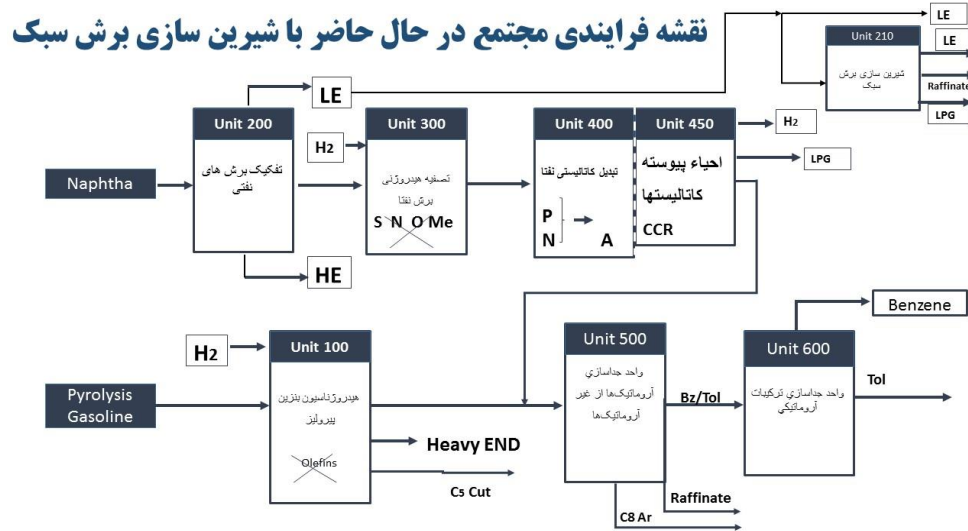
نقشه فرایندی مجتمع در حال حاضر با شیرین سازی برش سبک

LE

LE

Unit 210

شیرین سازی برش سبک

Raffinate

LPG

LE

Unit 200

تفکیک برش های نفتی

Naphtha

HE

H2

Unit 300

تصفیه هیدروژنی برش نفتا

S N O Me

Unit 400

تبدیل کاتالیستی نفتا

P
N

A

Unit 450

احیاء پیوسته کاتالیستها

CCR

H2

LPG

Benzene

H2

Unit 100

هیدروژناسیون بنزین پیرولیز

Olefins

Pyrolysis Gasoline

Heavy END

C5 Cut

Unit 500

واحد جداسازی آروماتیک‌ها از غیر آروماتیک‌ها

Bz/Tol

Raffinate

C8 Ar

Unit 600

واحد جداسازی ترکیبات آروماتیکی

Tol